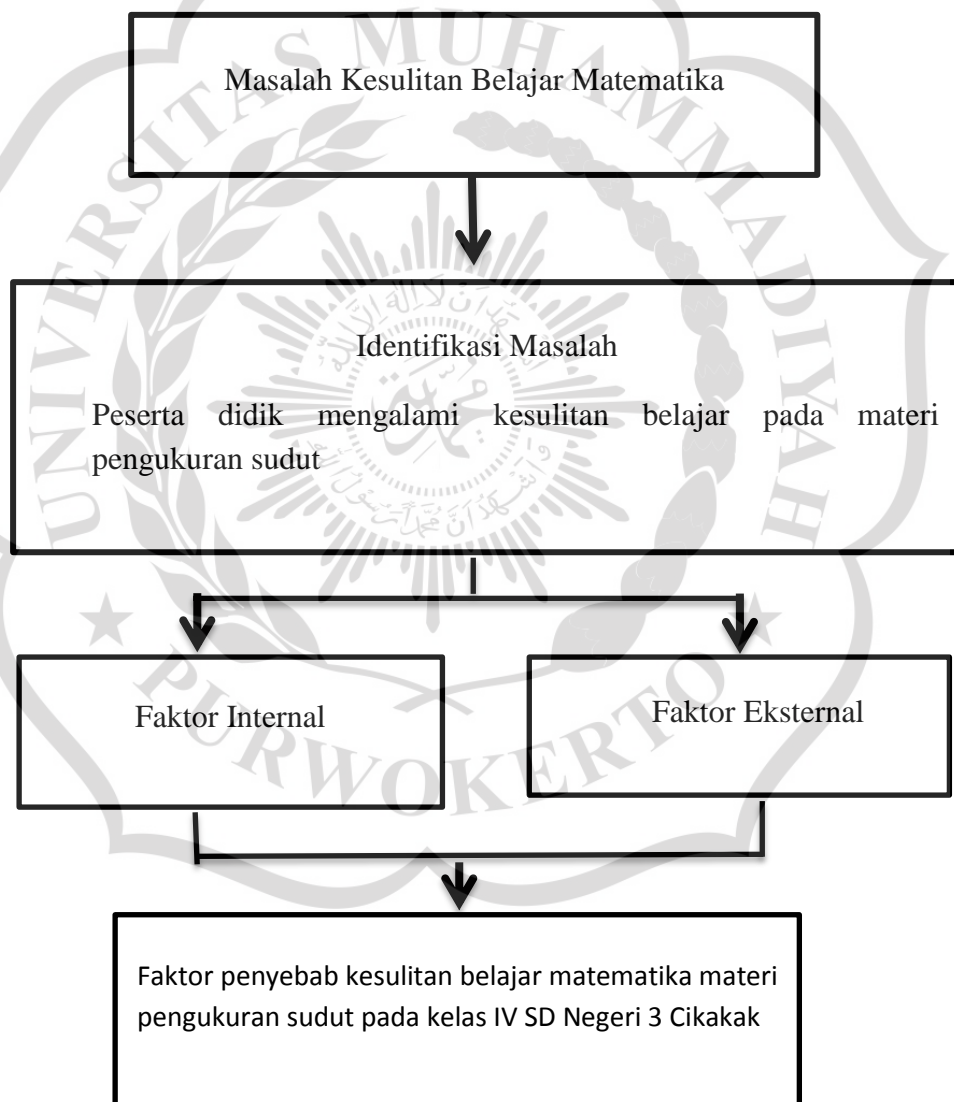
Masalah Kesulitan Belajar Matematika

Identifikasi Masalah

Peserta didik mengalami kesulitan belajar pada materi pengukuran sudut

Faktor Internal

Faktor Eksternal

Faktor penyebab kesulitan belajar matematika materi pengukuran sudut pada kelas IV SD Negeri 3 Cikakak